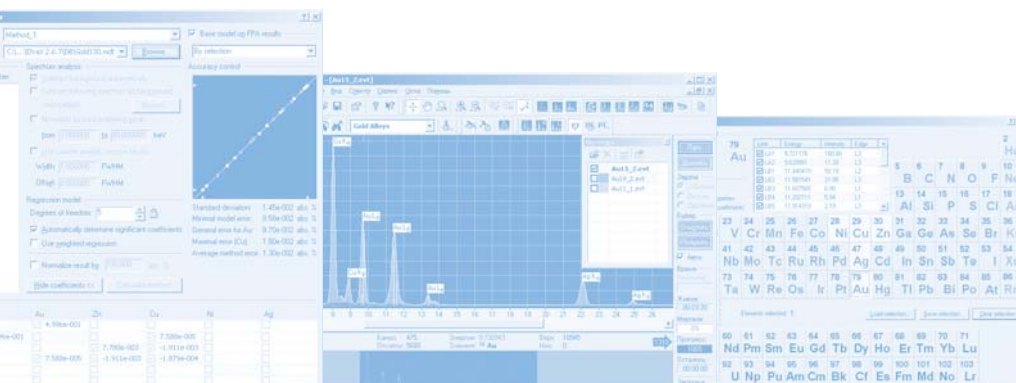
Method_1
Base model by FPA results
Browse
By selection
Spectrum analysis
Accuracy control
from
keV
Width
FWHM
Offset
FWHM
Regression model
Degrees of freedom
Automatically determine significant coefficients
Use weighted regression
Normalize result by
Hide coefficients
Standard deviation
Minimal model error
General error for Au
Maximal error (Cu)
Average method error
1.45e-002 abs. %
8.56e-002 abs. %
8.70e-002 abs. %
1.80e-002 abs. %
1.30e-002 abs. %
Au
Zn
Cu
Ni
Ag
4.99e-001
7.700e-003
7.500e-005
-1.911e-003
-1.875e-004
Au13_2.evt
Gold Alloys
Au13_2.evt
Au14_2.evt
Au11_2.evt
Au
79
Au
B
C
N
O
F
Ne
Al
Si
P
S
Cl
Ar
V
Cr
Mn
Fe
Co
Ni
Cu
Zn
Ga
Ge
As
Se
Br
Kr
Nb
Mo
Tc
Ru
Rh
Pd
Ag
Cd
In
Sn
Sb
Te
I
Xe
Ta
W
Re
Os
Ir
Pt
Au
Hg
Tl
Pb
Bi
Po
At
Rn
Nd
Pm
Sm
Eu
Gd
Tb
Dy
Ho
Er
Tm
Yb
Lu
U
Np
Pu
Am
Cm
Bk
Cf
Es
Fm
Md
No
Lr